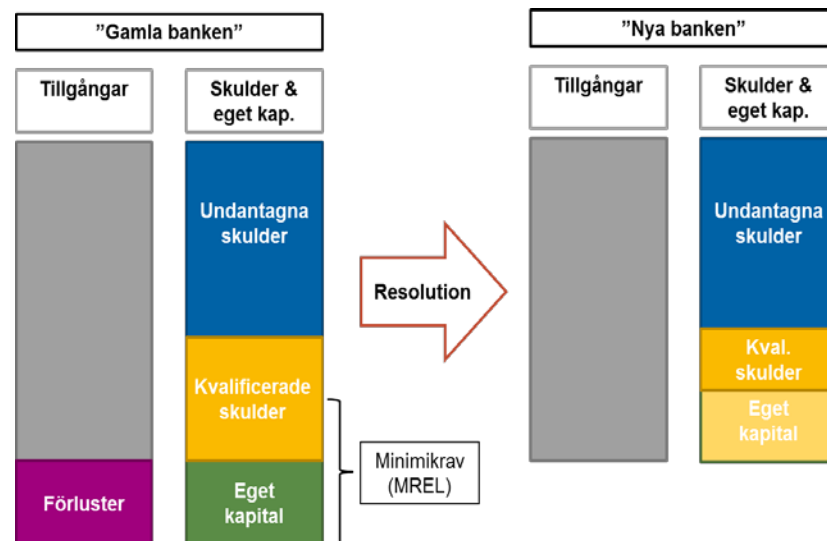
”Gamla banken”

Tillgångar

Skulder & eget kap.

Undantagna skulder

Kvalificerade skulder

Förluster

Eget kapital

Minimikrav (MREL)

Resolution

”Nya banken”

Tillgångar

Skulder & eget kap.

Undantagna skulder

Kval. skulder

Eget kapital